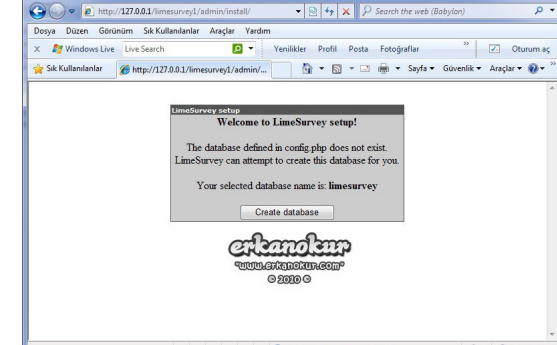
http://127.0.0.1/limesurvey1/admin/install/
Search the web (Babylon)
Dosya Düzen Görünüm Sık Kullanılanlar Araçlar Yardım
Windows Live Live Search Yenilikler Profil Posta Fotoğraflar Oturum aç
Sık Kullanılanlar http://127.0.0.1/limesurvey1/admin/...
Sayfa Güvenlik Araçlar

LimeSurvey setup
Welcome to LimeSurvey setup!

The database defined in config.php does not exist. LimeSurvey can attempt to create this database for you.

Your selected database name is: **limesurvey**

Create database

erkanokur
"www.erkanokur.com"
© 2010 ©